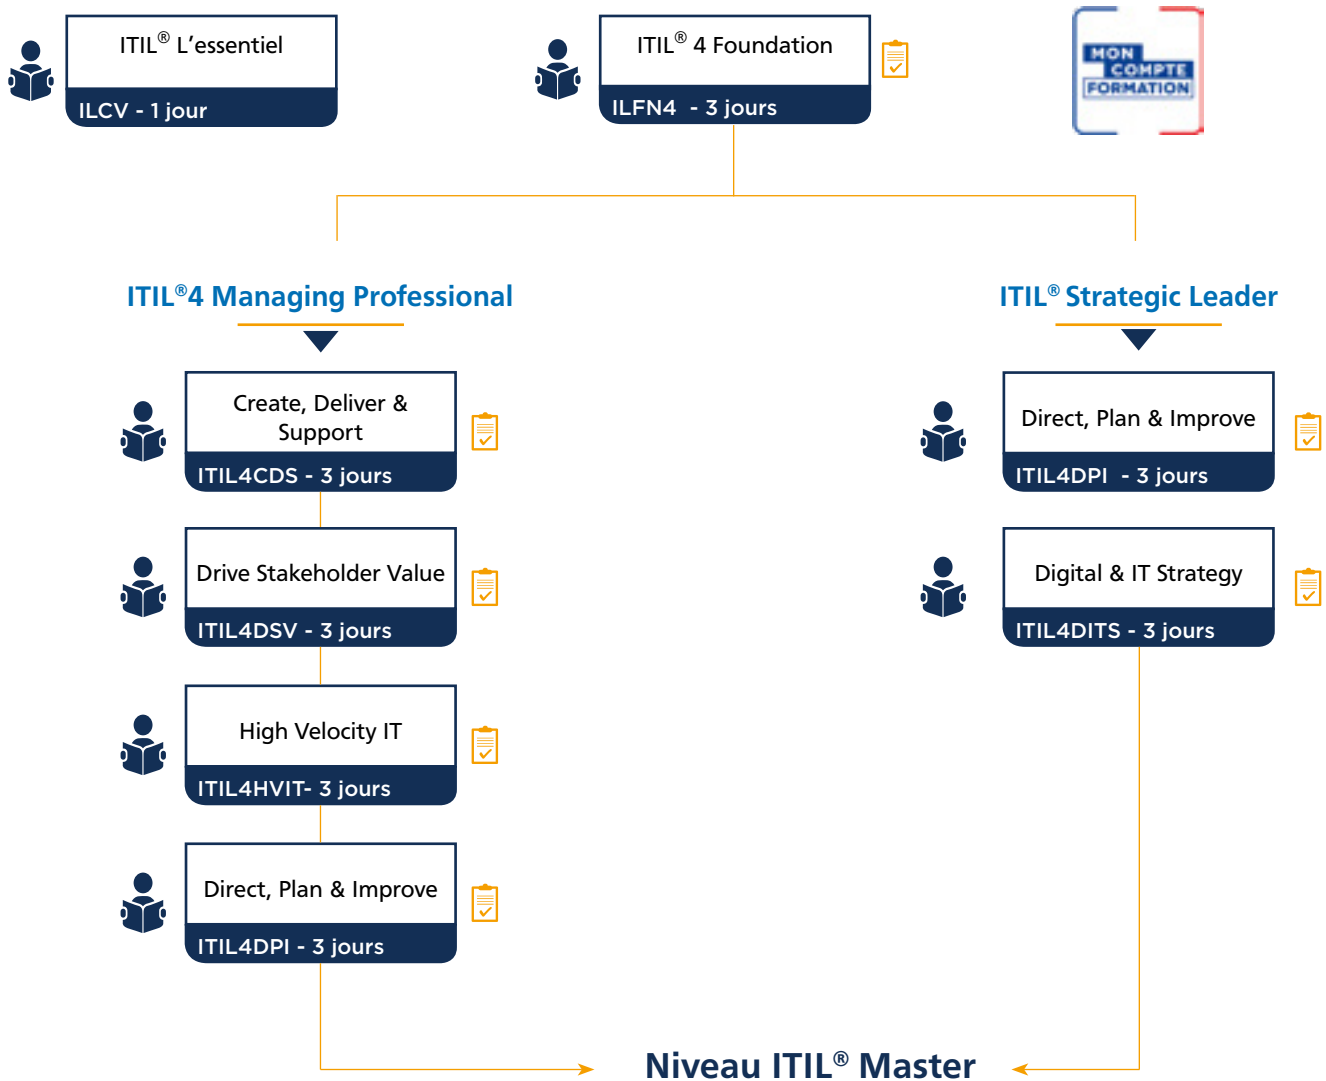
ITIL® L'essentiel
ILCV - 1 jour

ITIL® 4 Foundation
ILFN4 - 3 jours

MON COMPTE FORMATION

ITIL®4 Managing Professional

Create, Deliver & Support
ITIL4CDS - 3 jours

Drive Stakeholder Value
ITIL4DSV - 3 jours

High Velocity IT
ITIL4HVIT- 3 jours

Direct, Plan & Improve
ITIL4DPI - 3 jours

ITIL® Strategic Leader

Direct, Plan & Improve
ITIL4DPI - 3 jours

Digital & IT Strategy
ITIL4DITS - 3 jours

Niveau ITIL® Master